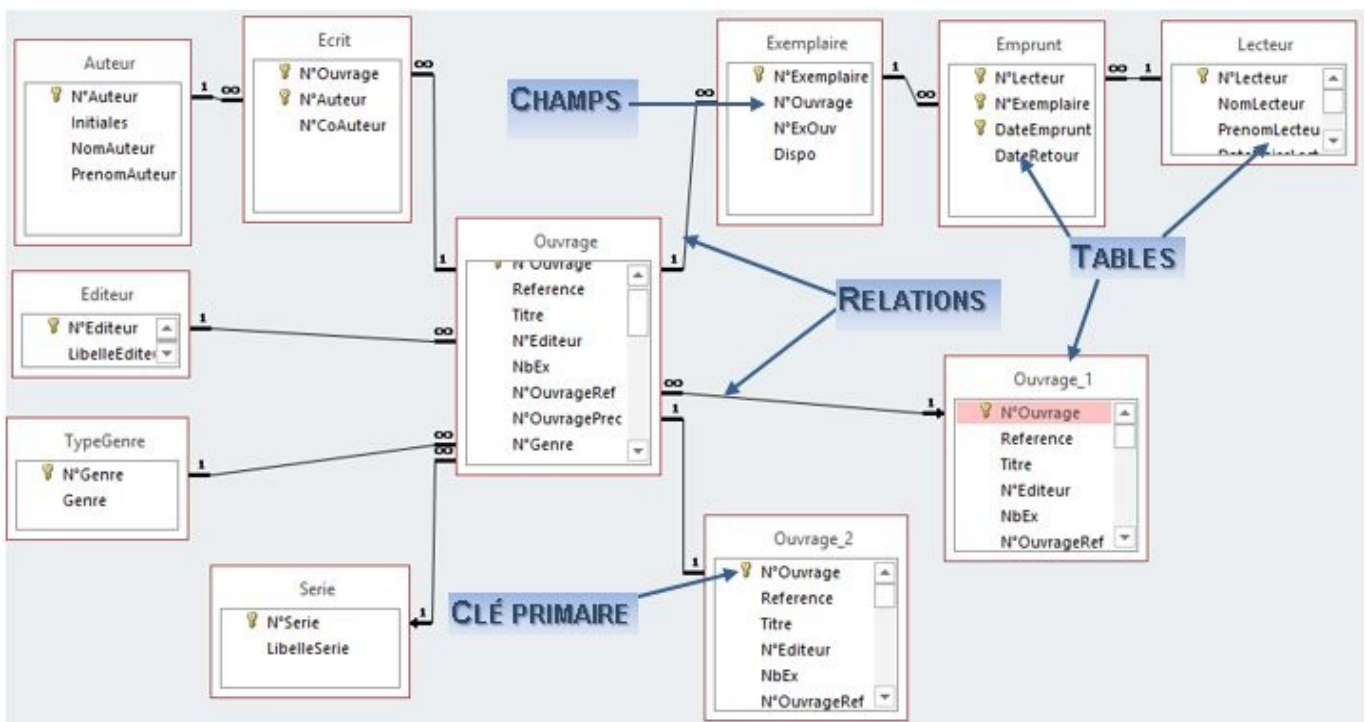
Auteur
N°Auteur
Initiales
NomAuteur
PrenomAuteur

1 ∞

Ecrit
N°Ouvrage
N°Auteur
N°CoAuteur

∞

CHAMPS

∞

Exemplaire
N°Exemplaire
N°Ouvrage
N°ExOuv
Dispo

1 ∞

Emprunt
N°Lecteur
N°Exemplaire
DateEmprunt
DateRetour

∞ 1

Lecteur
N°Lecteur
NomLecteur
PrenomLecteu
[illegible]

1

Ouvrage
N°Ouvrage
Reference
Titre
N°Editeur
NbEx
N°OuvrageRef
N°OuvragePrec
N°Genre

1

TABLES

RELATIONS

Editeur
N°Editeur
LibelleEditeı

1 ∞

∞ 1

Ouvrage_1
N°Ouvrage
Reference
Titre
N°Editeur
NbEx
N°OuvrageRef

TypeGenre
N°Genre
Genre

1 ∞ ∞

1

Ouvrage_2
N°Ouvrage
Reference
Titre
N°Editeur
NbEx
N°OuvrageRef

Serie
N°Serie
LibelleSerie

1

CLÉ PRIMAIRE